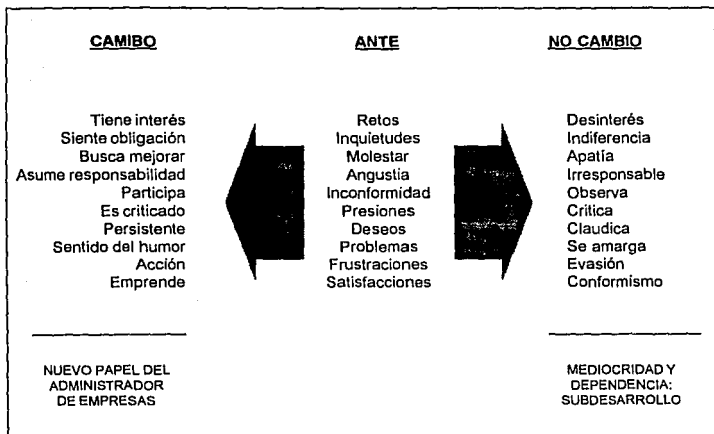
| CAMBIO | ANTE | NO CAMBIO |
|---|---|---|
| Tiene interés | Retos | Desinterés |
| Siente obligación | Inquietudes | Indiferencia |
| Busca mejorar | Molestar | Apatía |
| Asume responsabilidad | Angustia | Irresponsable |
| Participa | Inconformidad | Observa |
| Es criticado | Presiones | Critica |
| Persistente | Deseos | Claudica |
| Sentido del humor | Problemas | Se amarga |
| Acción | Frustraciones | Evasión |
| Emprende | Satisfacciones | Conformismo |
| NUEVO PAPEL DEL ADMINISTRADOR DE EMPRESAS | | MEDIOCRIDAD Y DEPENDENCIA: SUBDESARROLLO |